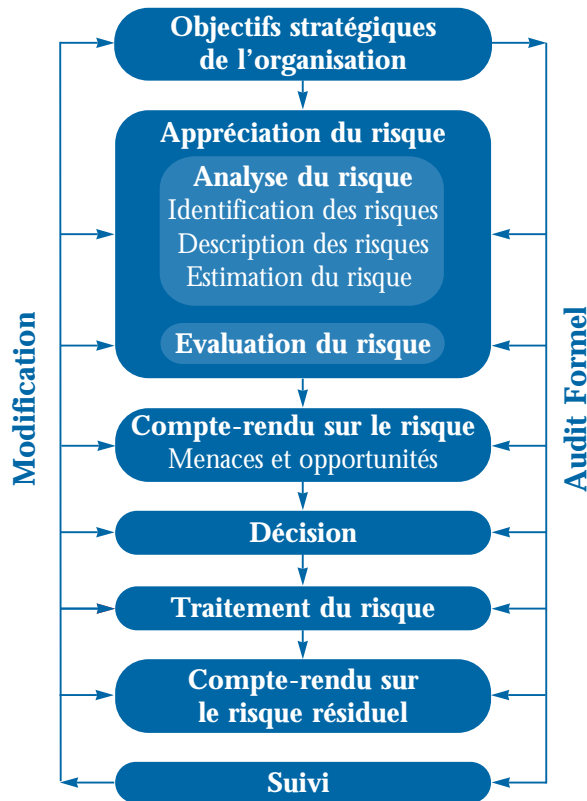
Objectifs stratégiques de l'organisation

Appréciation du risque

Analyse du risque
Identification des risques
Description des risques
Estimation du risque

Evaluation du risque

Compte-rendu sur le risque
Menaces et opportunités

Décision

Traitement du risque

Compte-rendu sur le risque résiduel

Suivi

Modification

Audit Formel